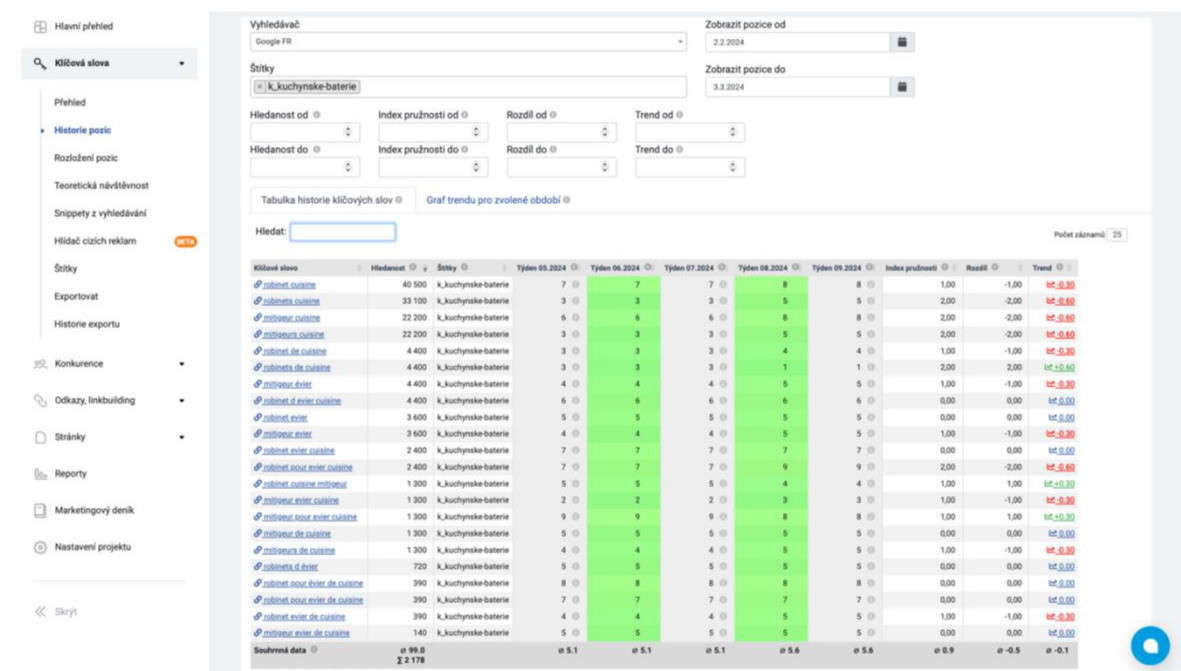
Hlavní přehled

Klíčová slova

Přehled

Historie pozic

Rozložení pozic

Teoretická návštěvnost

Snippety z vyhledávání

Hlídač cizích reklam BETA

Štítky

Exportovat

Historie exportu

Konkurence

Odkazy, linkbuilding

Stránky

Reporty

Marketingový deník

Nastavení projektu

Skrýt

Vyhledávač
Google FR

Zobrazit pozice od
2.2.2024

Štítky
× k_kuchynske-baterie

Zobrazit pozice do
3.3.2024

Hledanost od | Index pružnosti od | Rozdíl od | Trend od
Hledanost do | Index pružnosti do | Rozdíl do | Trend do

Tabulka historie klíčových slov | Graf trendu pro zvolené období

Hledat:

Počet záznamů 25

| Klíčové slovo | Hledanost | Štítky | Týden 05.2024 | Týden 06.2024 | Týden 07.2024 | Týden 08.2024 | Týden 09.2024 | Index pružnosti | Rozdíl | Trend |
|---|---|---|---|---|---|---|---|---|---|---|
| robinet cuisine | 40 500 | k_kuchynske-baterie | 7 | 7 | 7 | 8 | 8 | 1,00 | -1,00 | -0.30 |
| robinets cuisine | 33 100 | k_kuchynske-baterie | 3 | 3 | 3 | 5 | 5 | 2,00 | -2,00 | -0.60 |
| mitigeur cuisine | 22 200 | k_kuchynske-baterie | 6 | 6 | 6 | 8 | 8 | 2,00 | -2,00 | -0.60 |
| mitigeurs cuisine | 22 200 | k_kuchynske-baterie | 3 | 3 | 3 | 5 | 5 | 2,00 | -2,00 | -0.60 |
| robinet de cuisine | 4 400 | k_kuchynske-baterie | 3 | 3 | 3 | 4 | 4 | 1,00 | -1,00 | -0.30 |
| robinets de cuisine | 4 400 | k_kuchynske-baterie | 3 | 3 | 3 | 1 | 1 | 2,00 | 2,00 | +0.60 |
| mitigeur évier | 4 400 | k_kuchynske-baterie | 4 | 4 | 4 | 5 | 5 | 1,00 | -1,00 | -0.30 |
| robinet d evier cuisine | 4 400 | k_kuchynske-baterie | 6 | 6 | 6 | 6 | 6 | 0,00 | 0,00 | 0.00 |
| robinet evier | 3 600 | k_kuchynske-baterie | 5 | 5 | 5 | 5 | 5 | 0,00 | 0,00 | 0.00 |
| mitigeur evier | 3 600 | k_kuchynske-baterie | 4 | 4 | 4 | 5 | 5 | 1,00 | -1,00 | -0.30 |
| robinet evier cuisine | 2 400 | k_kuchynske-baterie | 7 | 7 | 7 | 7 | 7 | 0,00 | 0,00 | 0.00 |
| robinet pour evier cuisine | 2 400 | k_kuchynske-baterie | 7 | 7 | 7 | 9 | 9 | 2,00 | -2,00 | -0.60 |
| robinet cuisine mitigeur | 1 300 | k_kuchynske-baterie | 5 | 5 | 5 | 4 | 4 | 1,00 | 1,00 | +0.30 |
| mitigeur evier cuisine | 1 300 | k_kuchynske-baterie | 2 | 2 | 2 | 3 | 3 | 1,00 | -1,00 | -0.30 |
| mitigeur pour evier cuisine | 1 300 | k_kuchynske-baterie | 9 | 9 | 9 | 8 | 8 | 1,00 | 1,00 | +0.30 |
| mitigeur de cuisine | 1 300 | k_kuchynske-baterie | 5 | 5 | 5 | 5 | 5 | 0,00 | 0,00 | 0.00 |
| mitigeurs de cuisine | 1 300 | k_kuchynske-baterie | 4 | 4 | 4 | 5 | 5 | 1,00 | -1,00 | -0.30 |
| robinets d évier | 720 | k_kuchynske-baterie | 5 | 5 | 5 | 5 | 5 | 0,00 | 0,00 | 0.00 |
| robinet pour évier de cuisine | 390 | k_kuchynske-baterie | 8 | 8 | 8 | 8 | 8 | 0,00 | 0,00 | 0.00 |
| robinet pour evier de cuisine | 390 | k_kuchynske-baterie | 7 | 7 | 7 | 7 | 7 | 0,00 | 0,00 | 0.00 |
| robinet evier de cuisine | 390 | k_kuchynske-baterie | 4 | 4 | 4 | 5 | 5 | 1,00 | -1,00 | -0.30 |
| mitigeur evier de cuisine | 140 | k_kuchynske-baterie | 5 | 5 | 5 | 5 | 5 | 0,00 | 0,00 | 0.00 |
| Souhrnná data | ø 99.0 Σ 2 178 | | ø 5.1 | ø 5.1 | ø 5.1 | ø 5.6 | ø 5.6 | ø 0.9 | ø -0.5 | ø -0.1 |